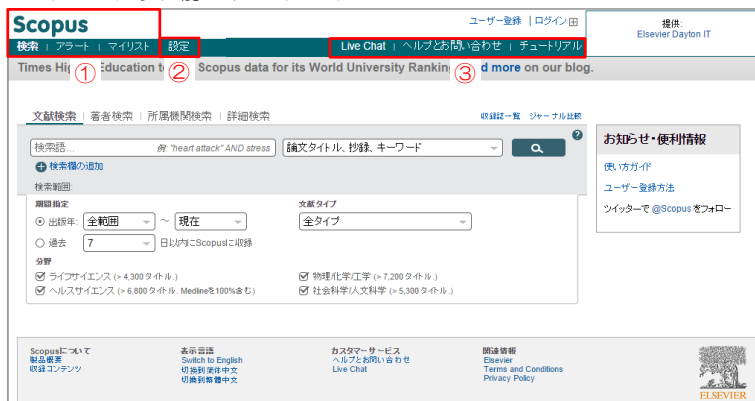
Scopus

ユーザー登録 | ログイン

提供:
Elsevier Dayton IT

検索 | アラート | マイリスト | 設定

Live Chat | ヘルプとお問い合わせ | チュートリアル

Times Hig ① Education to ② Scopus data for its World University Ranking ③ d more on our blog.

文献検索 | 著者検索 | 所属機関検索 | 詳細検索

収録誌一覧 ジャーナル比較

検索語... 例: "heart attack" AND stress

論文タイトル、抄録、キーワード

検索欄の追加

検索範囲:

期間指定
出版年: 全範囲 ~ 現在
過去 7 日以内にScopusに収録

文献タイプ
全タイプ

分野
ライフサイエンス (> 4,300 タイトル.)
ヘルスサイエンス (> 6,800 タイトル. Medlineを100%含む)
物理化学/工学 (> 7,200 タイトル.)
社会科学/人文科学 (> 5,300 タイトル.)

お知らせ・便利情報
使い方ガイド
ユーザー登録方法
ツイッターで @Scopus をフォロー

Scopusについて
製品概要
収録コンテンツ

表示言語
Switch to English
切换到简体中文
切換到繁體中文

カスタマーサービス
ヘルプとお問い合わせ
Live Chat

関連情報
Elsevier
Terms and Conditions
Privacy Policy

ELSEVIER